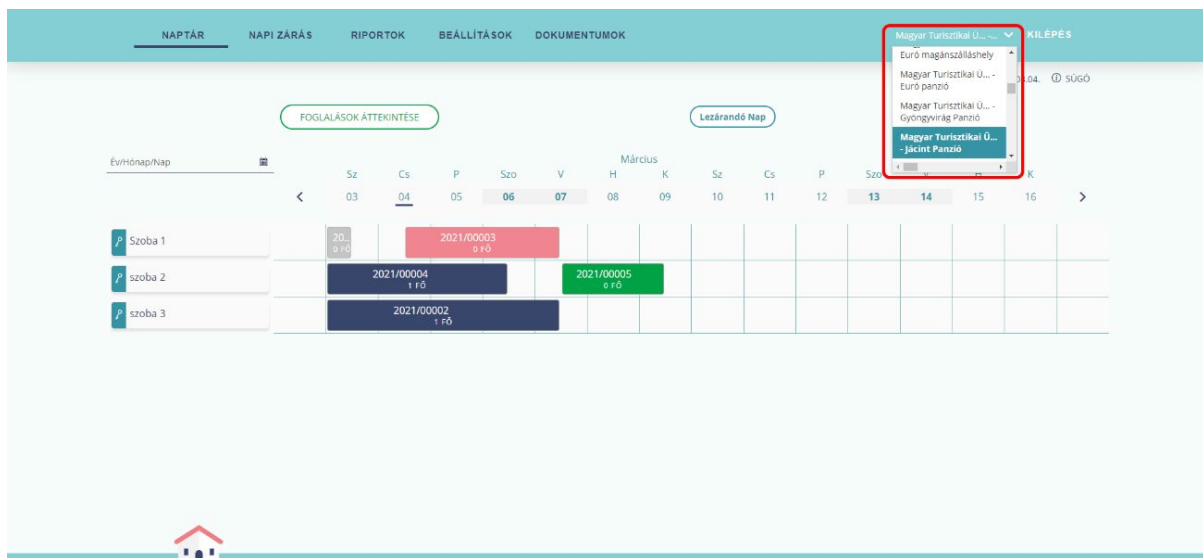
NAPTÁR NAPI ZÁRÁS RIPORTOK BEÁLLÍTÁSOK DOKUMENTUMOK

Magyar Turisztikai Ü... - ... KILÉPÉS

Euró magánszálláshely
Magyar Turisztikai Ü... - Euró panzió
Magyar Turisztikai Ü... - Gyöngyvirág Panzió
Magyar Turisztikai Ü... - Jácint Panzió

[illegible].04. ⓘ SÚGÓ

FOGLALÁSOK ÁTTEKINTÉSE

Lezárandó Nap

Év/Hónap/Nap

Március

| Sz | Cs | P | Szo | V | H | K | Sz | Cs | P | Szo | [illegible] | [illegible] | K |
|---|---|---|---|---|---|---|---|---|---|---|---|---|---|
| 03 | 04 | 05 | 06 | 07 | 08 | 09 | 10 | 11 | 12 | 13 | 14 | 15 | 16 |

Szoba 1
20... 0 FŐ
2021/00003 0 FŐ

szoba 2
2021/00004 1 FŐ
2021/00005 0 FŐ

szoba 3
2021/00002 1 FŐ